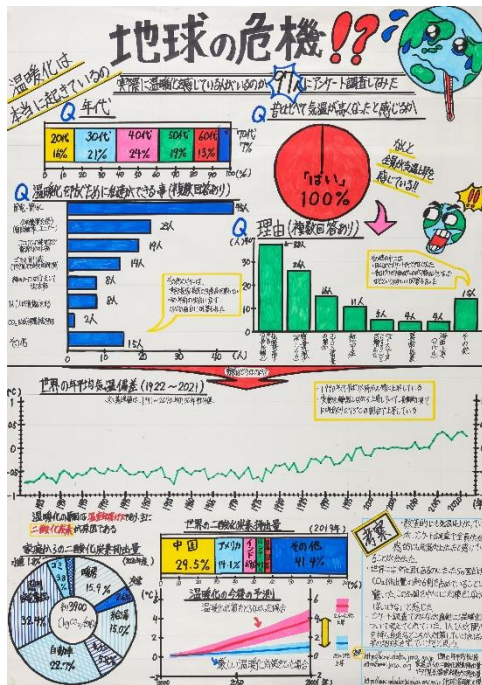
温暖化は本当に起きているの？

地球の危機!?

実際に温暖化を感じている人がいるのか？100人にアンケート調査してみた

Q 年代

| 20代 | 30代 | 40代 | 50代 | 60代 | 70代 |
|---|---|---|---|---|---|
| 16% | 21% | 24% | 19% | 13% | 7% |

0 10 20 30 40 50 60 70 80 90 100 (%)

Q 昔に比べて気温が高くなったと感じるか

「はい」100%

今と全員が気温上昇を感じている!!

Q 温暖化を防ぐために普段できる事 (複数回答あり)

48人
23人
19人
14人
8人
8人
2人
15人

0 10 20 30 40 (人)

Q 理由 (複数回答あり)

(人)
35人
26人
16人
11人
5人
3人
4人
15人

世界の年平均気温偏差 (1922〜2021)

(℃)

結果

中国 29.5%
アメリカ 14.1%
その他 41.4%

世界の二酸化炭素排出量 (2019年)

家庭からの二酸化炭素排出量

32.4%
暖房 15.9%
給湯 13.0%
自動車 22.7%
約3900 (kgCO2/世帯)

温暖化の今後の予想

2000 2100